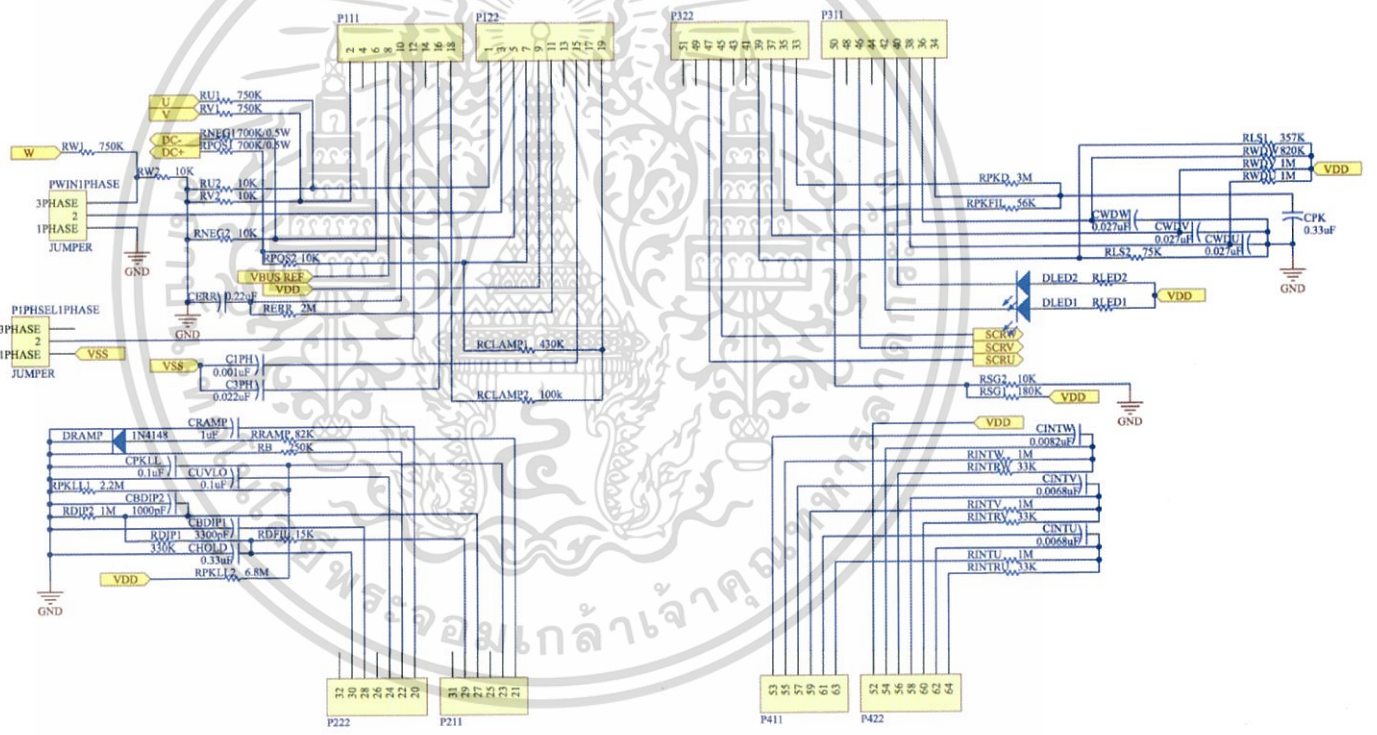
P111
2 4 6 8 10 12 14 16 18
P122
1 3 5 7 9 11 13 15 17 19
P322
51 49 47 45 43 41 39 37 35 33
P311
50 48 46 44 42 40 38 36 34

U
V
RU1 750K
RV1 750K
DC-
DC+
RNEG1 700K/0.5W
RPOS1 700K/0.5W
W
RW1 750K
PWIN1PHASE
RW2 10K
3PHASE
2
1PHASE
JUMPER
GND
RU2 10K
RV2 10K
RNEG2 10K
RPOS2 10K
VBUS REF
VDD
CERR 0.22uF
GND
RERR 2M
P1PHSEL1PHASE
3PHASE
2
1PHASE
VSS
JUMPER
VSS
C1PH 0.001uF
C3PH 0.022uF
RCLAMP1 430K
RCLAMP2 100k

RLS1 357K
RWD 820K
RWD 1M
RWD 1M
VDD
RPKD 3M
RPKFIL 56K
CWDW 0.027uF
CWDV 0.027uF
CWDU 0.027uF
CPK 0.33uF
RLS2 75K
GND
DLED2 RLED2
DLED1 RLED1
VDD
SCRW
SCRV
SCRU
RSG2 10K
RSG1 180K
VDD
GND

DRAMP 1N4148
CRAMP 1uF
RRAMP 82K
RB 750K
CPKLL 0.1uF
CUVLO 0.1uF
RPKLL1 2.2M
CBDIP2 1000pF
RDIP2 1M
CBDIP1 3300pF
RDIP1 330K
RDFIL 15K
CHOLD 0.33uF
VDD
RPKLL2 6.8M
GND

VDD
CINTW 0.0082uF
RINTW 1M
RINTRW 33K
CINTV 0.0068uF
RINTV 1M
RINTRV 33K
CINTU 0.0068uF
RINTU 1M
RINTRU 33K

32 30 28 26 24 22 20
P222
31 29 27 25 23 21
P211
53 55 57 59 61 63
P411
52 54 56 58 60 62 64
P422